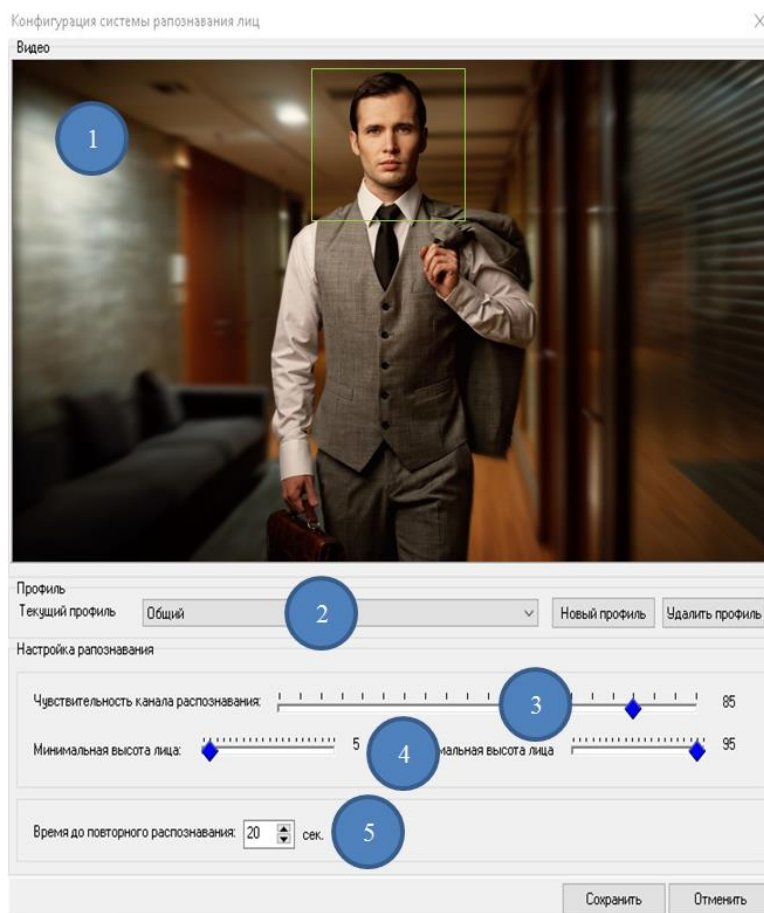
Конфигурация системы рапознавания лиц

X

Видео

1

Профиль

Текущий профиль

Общий

2

Новый профиль

Удалить профиль

Настройка рапознавания

Чувствительность канала распознавания:

3

85

Минимальная высота лица:

5

4

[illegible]мальная высота лица

95

Время до повторного распознавания:

20

сек.

5

Сохранить

Отменить